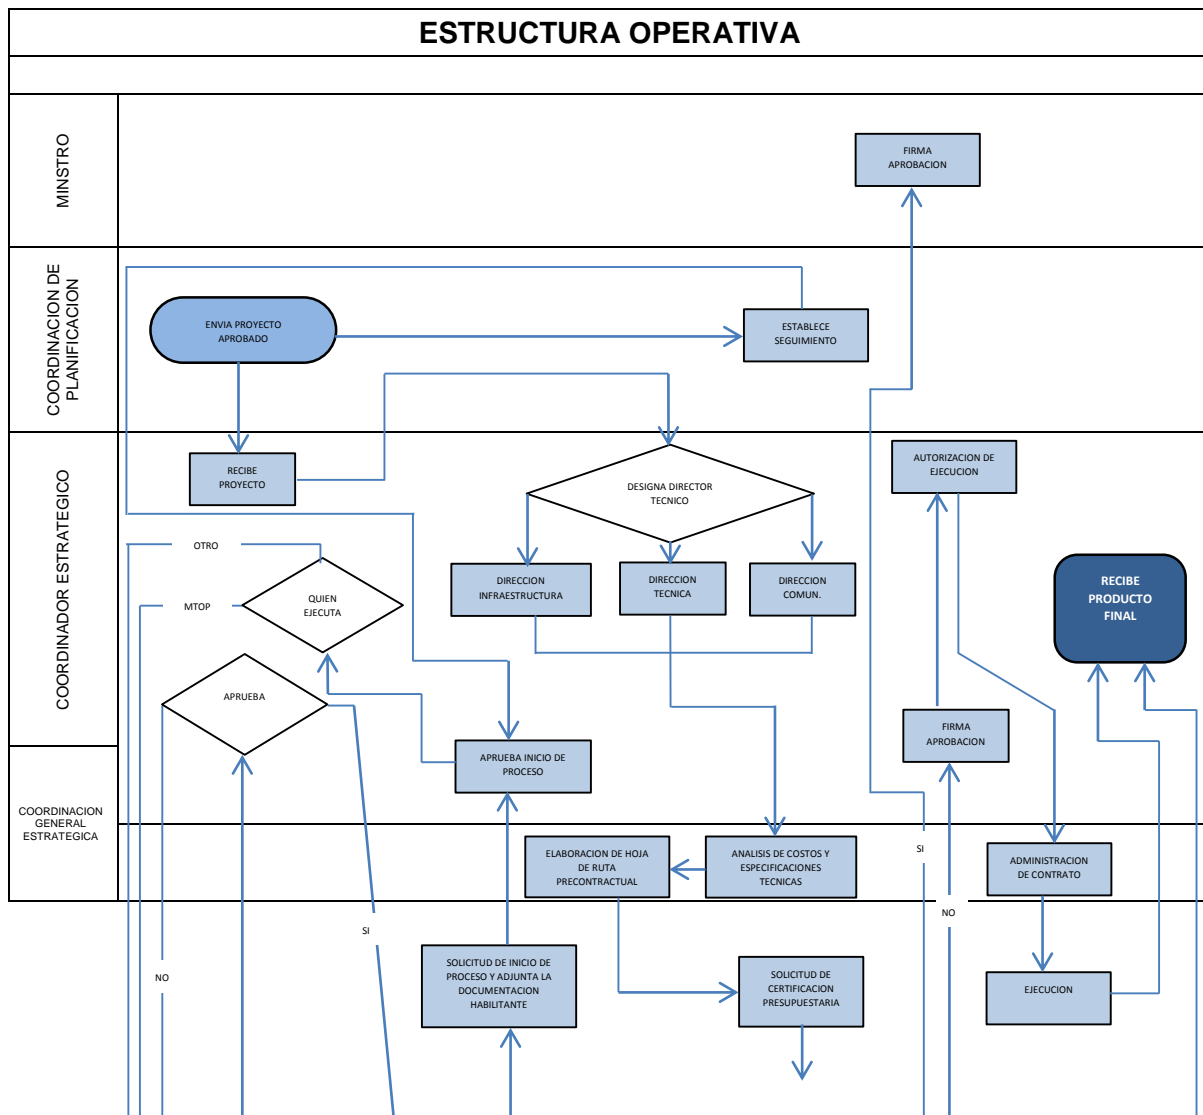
ESTRUCTURA OPERATIVA

MINSTRO

FIRMA APROBACION

COORDINACION DE PLANIFICACION

ENVIA PROYECTO APROBADO

ESTABLECE SEGUIMIENTO

COORDINADOR ESTRATEGICO

RECIBE PROYECTO

DESIGNA DIRECTOR TECNICO

AUTORIZACION DE EJECUCION

OTRO

MTOP

QUIEN EJECUTA

DIRECCION INFRAESTRUCTURA

DIRECCION TECNICA

DIRECCION COMUN.

RECIBE PRODUCTO FINAL

APRUEBA

FIRMA APROBACION

APRUEBA INICIO DE PROCESO

COORDINACION GENERAL ESTRATEGICA

ELABORACION DE HOJA DE RUTA PRECONTRACTUAL

ANALISIS DE COSTOS Y ESPECIFICACIONES TECNICAS

SI

ADMINISTRACION DE CONTRATO

NO

SI

NO

SOLICITUD DE INICIO DE PROCESO Y ADJUNTA LA DOCUMENTACION HABILITANTE

SOLICITUD DE CERTIFICACION PRESUPUESTARIA

EJECUCION